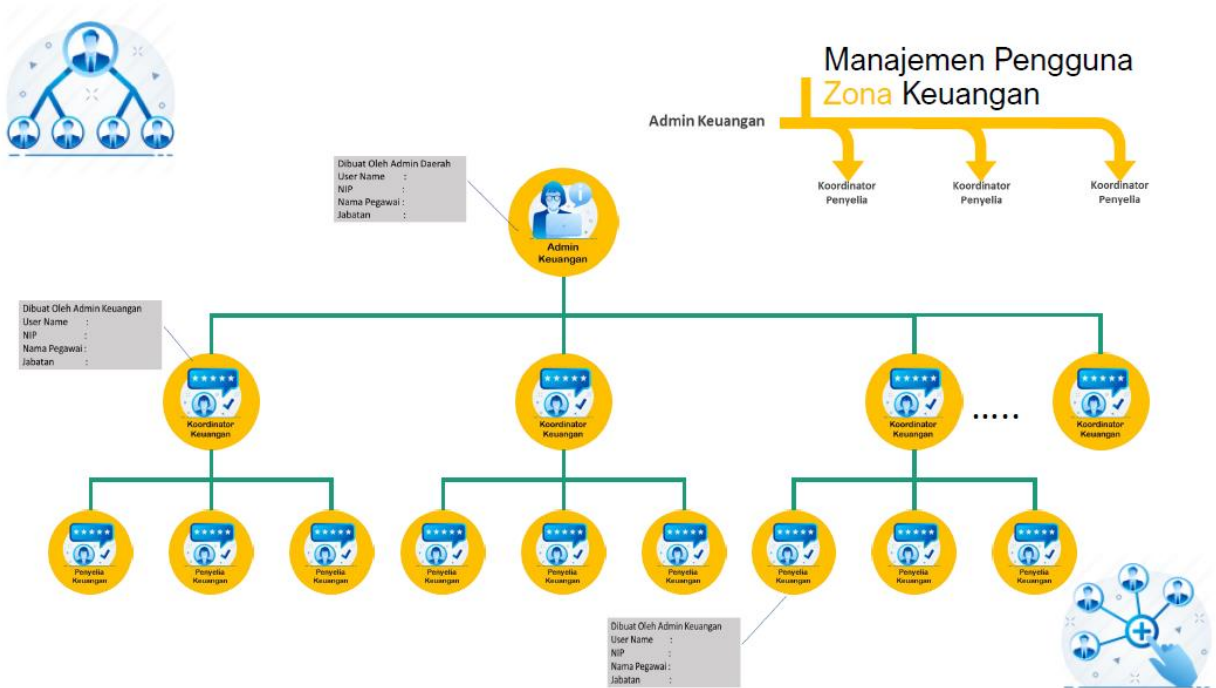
Manajemen Pengguna
Zona Keuangan

Admin Keuangan

Koordinator Penyelia

Koordinator Penyelia

Koordinator Penyelia

Dibuat Oleh Admin Daerah
User Name :
NIP :
Nama Pegawai :
Jabatan :

Admin Keuangan

Dibuat Oleh Admin Keuangan
User Name :
NIP :
Nama Pegawai :
Jabatan :

Koordinator Keuangan

Koordinator Keuangan

Koordinator Keuangan

.....

Koordinator Keuangan

Penyelia Keuangan

Penyelia Keuangan

Penyelia Keuangan

Penyelia Keuangan

Penyelia Keuangan

Penyelia Keuangan

Penyelia Keuangan

Penyelia Keuangan

Penyelia Keuangan

Dibuat Oleh Admin Keuangan
User Name :
NIP :
Nama Pegawai :
Jabatan :